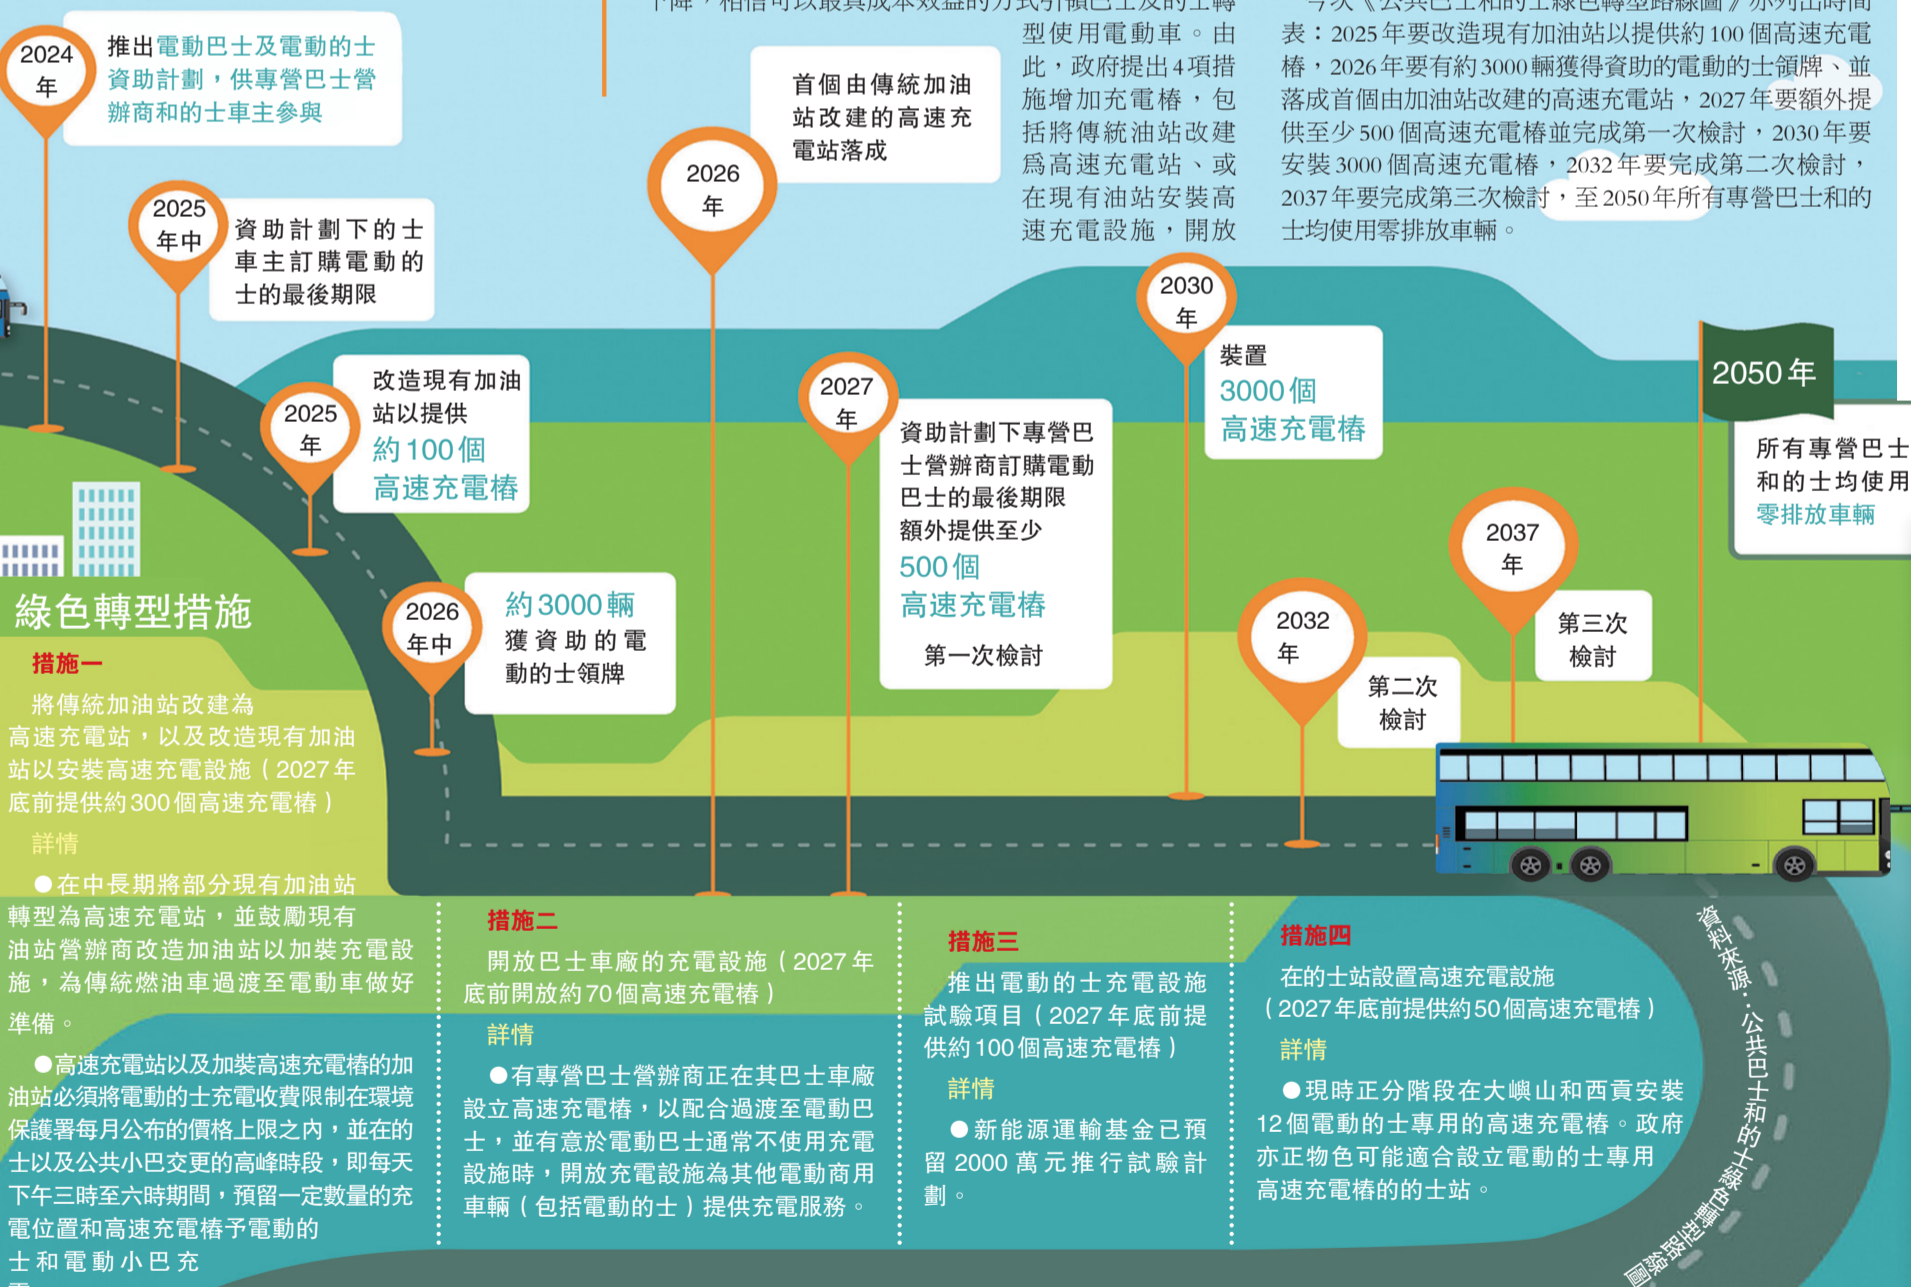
下降，相信可以最具成本效益的方式引領巴士及的士轉型使用電動車。由此，政府提出4項措施增加充電樁，包括將傳統油站改建爲高速充電站、或在現有油站安裝高速充電設施，開放

今次《公共巴士和的士綠色轉型路綫圖》亦列出時間表：2025年要改造現有加油站以提供約100個高速充電樁，2026年要有約3000輛獲得資助的電動的士領牌、並落成首個由加油站改建的高速充電站，2027年要額外提供至少500個高速充電樁並完成第一次檢討，2030年要安裝3000個高速充電樁，2032年要完成第二次檢討，2037年要完成第三次檢討，至2050年所有專營巴士和的士均使用零排放車輛。

2024年
推出電動巴士及電動的士資助計劃，供專營巴士營辦商和的士車主參與

2025年中
資助計劃下的士車主訂購電動的士的最後期限

2025年
改造現有加油站以提供
約100個
高速充電樁

2026年中
約3000輛
獲資助的電動的士領牌

2026年
首個由傳統加油站改建的高速充電站落成

2027年
資助計劃下專營巴士營辦商訂購電動巴士的最後期限
額外提供至少
500個
高速充電樁
第一次檢討

2030年
裝置
3000個
高速充電樁

2032年
第二次檢討

2037年
第三次檢討

2050年
所有專營巴士和的士均使用
零排放車輛

綠色轉型措施
措施一
將傳統加油站改建為高速充電站，以及改造現有加油站以安裝高速充電設施（2027年底前提供約300個高速充電樁）
詳情
●在中長期將部分現有加油站轉型為高速充電站，並鼓勵現有油站營辦商改造加油站以加裝充電設施，為傳統燃油車過渡至電動車做好準備。
●高速充電站以及加裝高速充電樁的加油站必須將電動的士充電收費限制在環境保護署每月公布的價格上限之內，並在的士以及公共小巴交更的高峰時段，即每天下午三時至六時期間，預留一定數量的充電位置和高速充電樁予電動的士和電動小巴充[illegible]

措施二
開放巴士車廠的充電設施（2027年底前開放約70個高速充電樁）
詳情
●有專營巴士營辦商正在其巴士車廠設立高速充電樁，以配合過渡至電動巴士，並有意於電動巴士通常不使用充電設施時，開放充電設施為其他電動商用車輛（包括電動的士）提供充電服務。

措施三
推出電動的士充電設施試驗項目（2027年底前提供約100個高速充電樁）
詳情
●新能源運輸基金已預留2000萬元推行試驗計劃。

措施四
在的士站設置高速充電設施（2027年底前提供約50個高速充電樁）
詳情
●現時正分階段在大嶼山和西貢安裝12個電動的士專用的高速充電樁。政府亦正物色可能適合設立電動的士專用高速充電樁的的士站。

資料來源：公共巴士和的士綠色轉型路綫圖